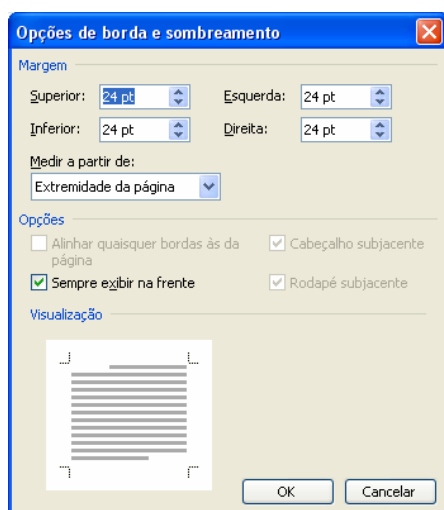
Opções de borda e sombreamento

Margem

Superior: 24 pt

Esquerda: 24 pt

Inferior: 24 pt

Direita: 24 pt

Medir a partir de:

Extremidade da página

Opções

Alinhar quaisquer bordas às da página

Cabeçalho subjacente

Sempre exibir na frente

Rodapé subjacente

Visualização

OK

Cancelar